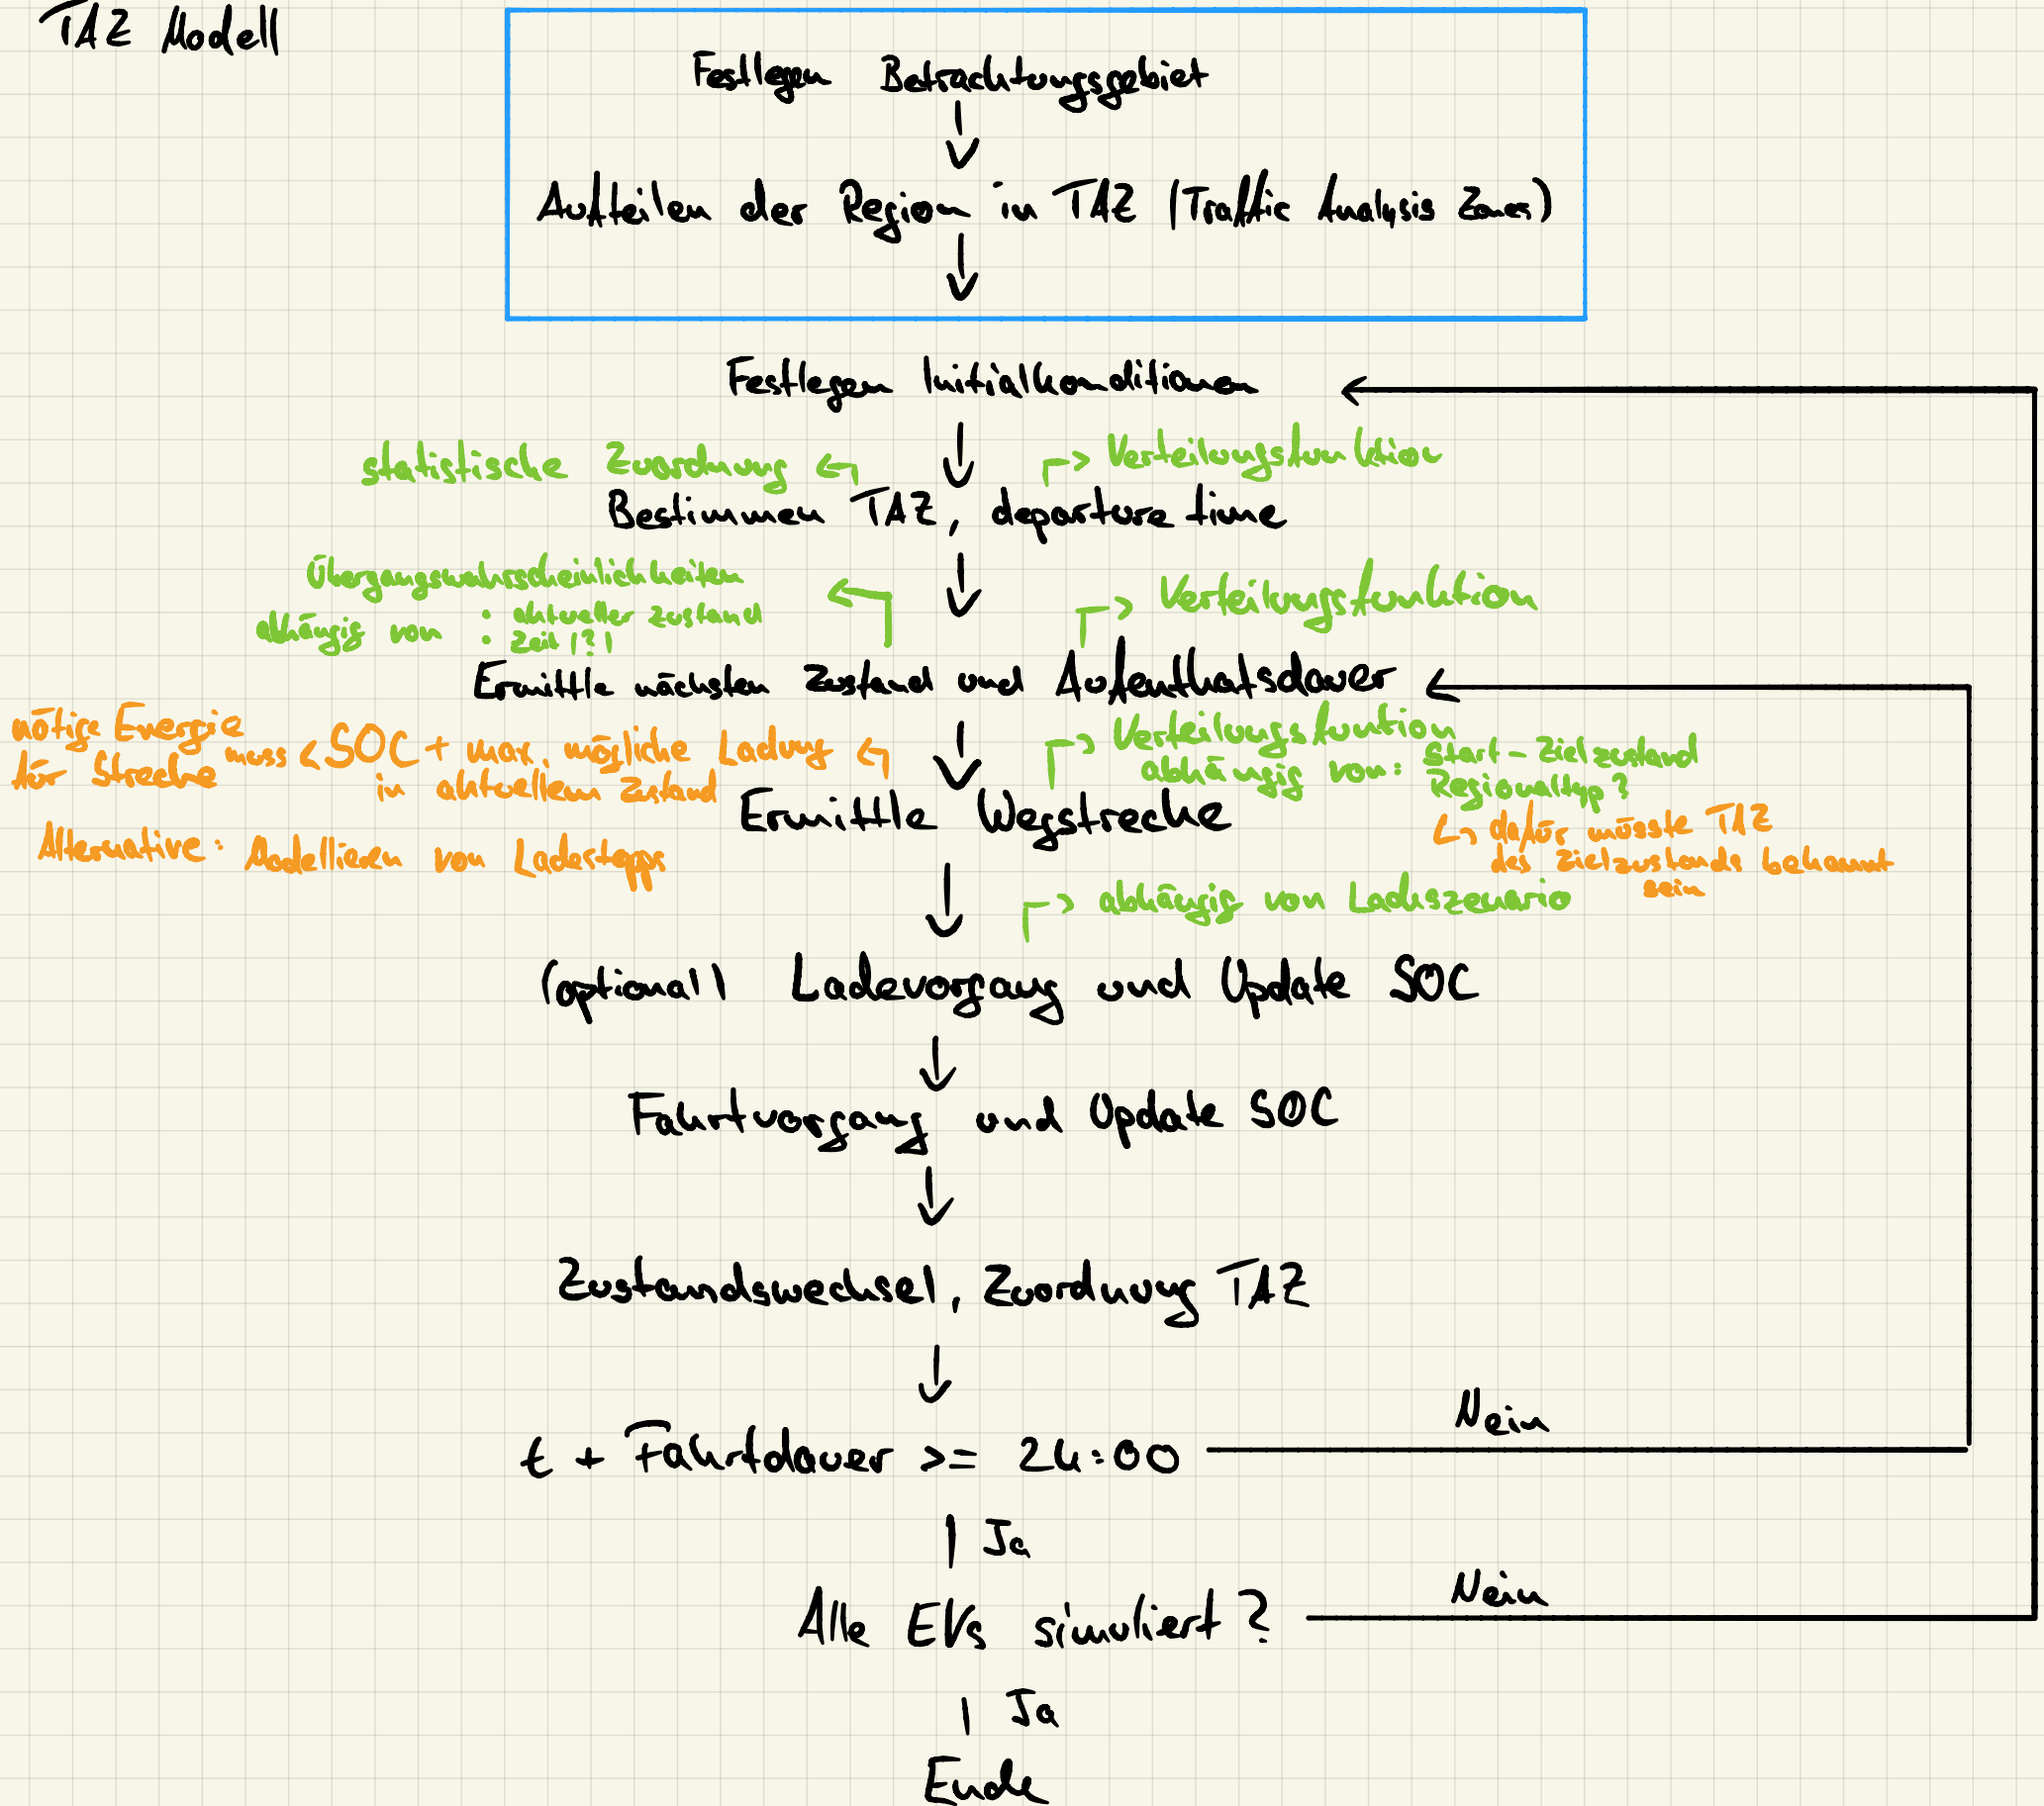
TAZ Modell

Festlegen Betrachtungsgebiet

Aufteilen der Region in TAZ (Traffic Analysis Zones)

Festlegen Initialkonditionen

statistische Zuordnung

Verteilungsfunktion

Bestimmen TAZ, departure time

Übergangswahrscheinlichkeiten abhängig von : aktueller Zustand
: Zeit (?)

Verteilungsfunktion

Ermittle nächsten Zustand und Aufenthaltsdauer

nötige Energie für Strecke muss < SOC + max. mögliche Ladung in aktuellem Zustand

Verteilungsfunktion abhängig von: Start - Zielzustand Regionaltyp ?

Ermittle Wegstrecke

Alternative: Modellieren von Ladestopps

dafür müsste TAZ des Zielzustands bekannt sein

abhängig von Ladeszenario

(optional) Ladevorgang und Update SOC

Fahrtvorgang und Update SOC

Zustandswechsel, Zuordnung TAZ

t + Fahrtdauer >= 24:00

Nein

Ja

Alle EVs simuliert ?

Nein

Ja

Ende